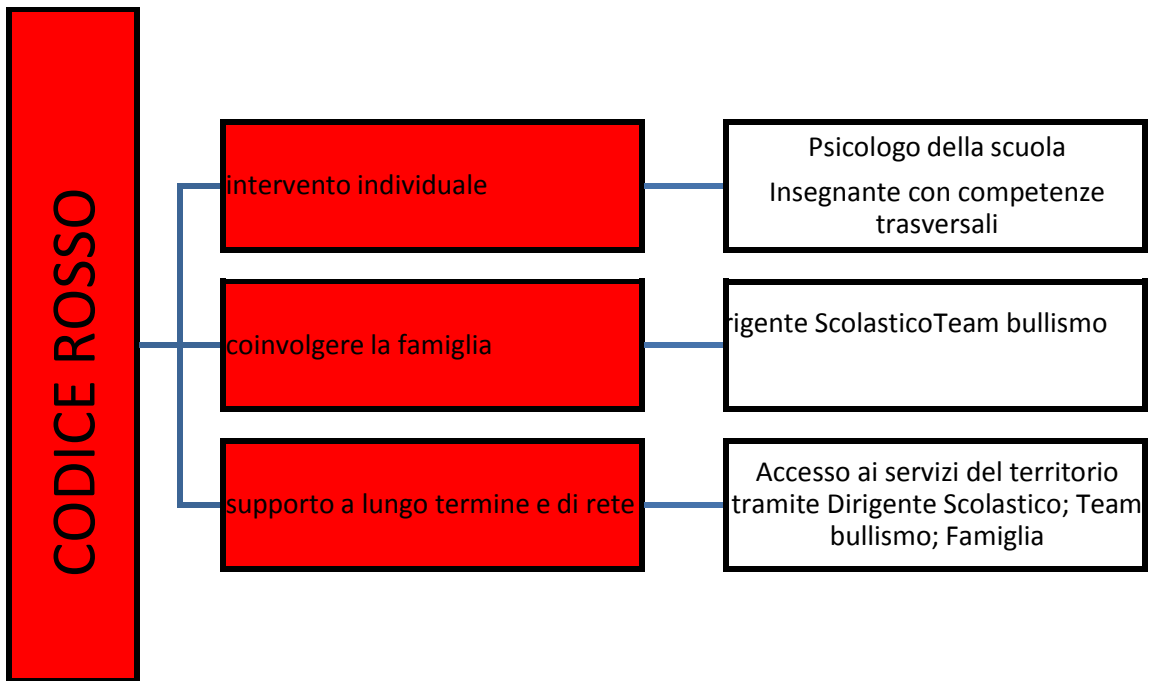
CODICE ROSSO

intervento individuale

Psicologo della scuola

Insegnante con competenze trasversali

coinvolgere la famiglia

rigente ScolasticoTeam bullismo

supporto a lungo termine e di rete

Accesso ai servizi del territorio tramite Dirigente Scolastico; Team bullismo; Famiglia